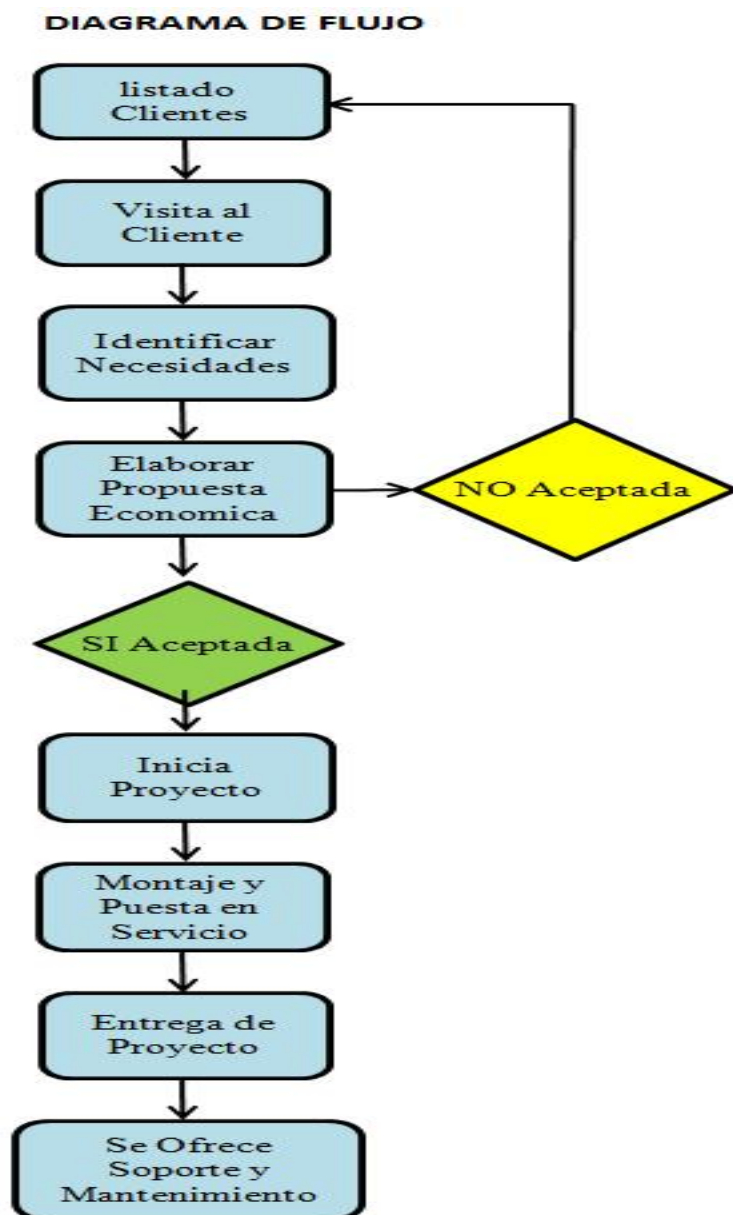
DIAGRAMA DE FLUJO

listado Clientes

Visita al Cliente

Identificar Necesidades

Elaborar Propuesta Economica

NO Aceptada

SI Aceptada

Inicia Proyecto

Montaje y Puesta en Servicio

Entrega de Proyecto

Se Ofrece Soporte y Mantenimiento